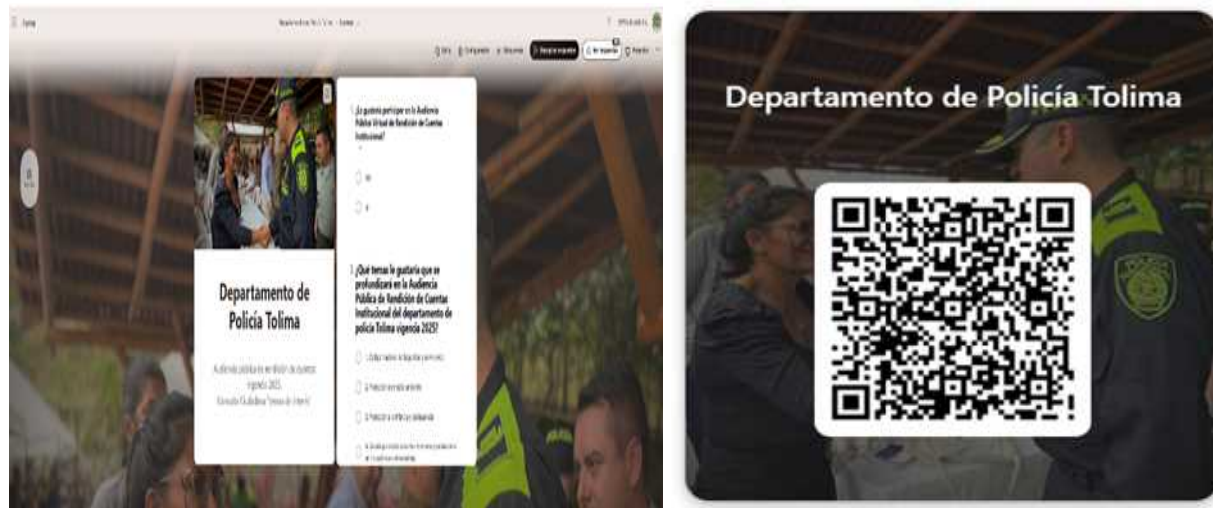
Departamento de Policía Tolima

Audiencia pública de rendición de cuentas vigencia 2025

Encuesta Ciudadana "temas de interés"

1. ¿Le gustaría participar en la Audiencia Pública Virtual de Rendición de Cuentas Institucional?

Sí

No

2. ¿Qué temas le gustaría que se profundizará en la Audiencia Pública de Rendición de Cuentas Institucional del departamento de policía Tolima vigencia 2025?

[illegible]

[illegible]

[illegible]

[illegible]

Departamento de Policía Tolima